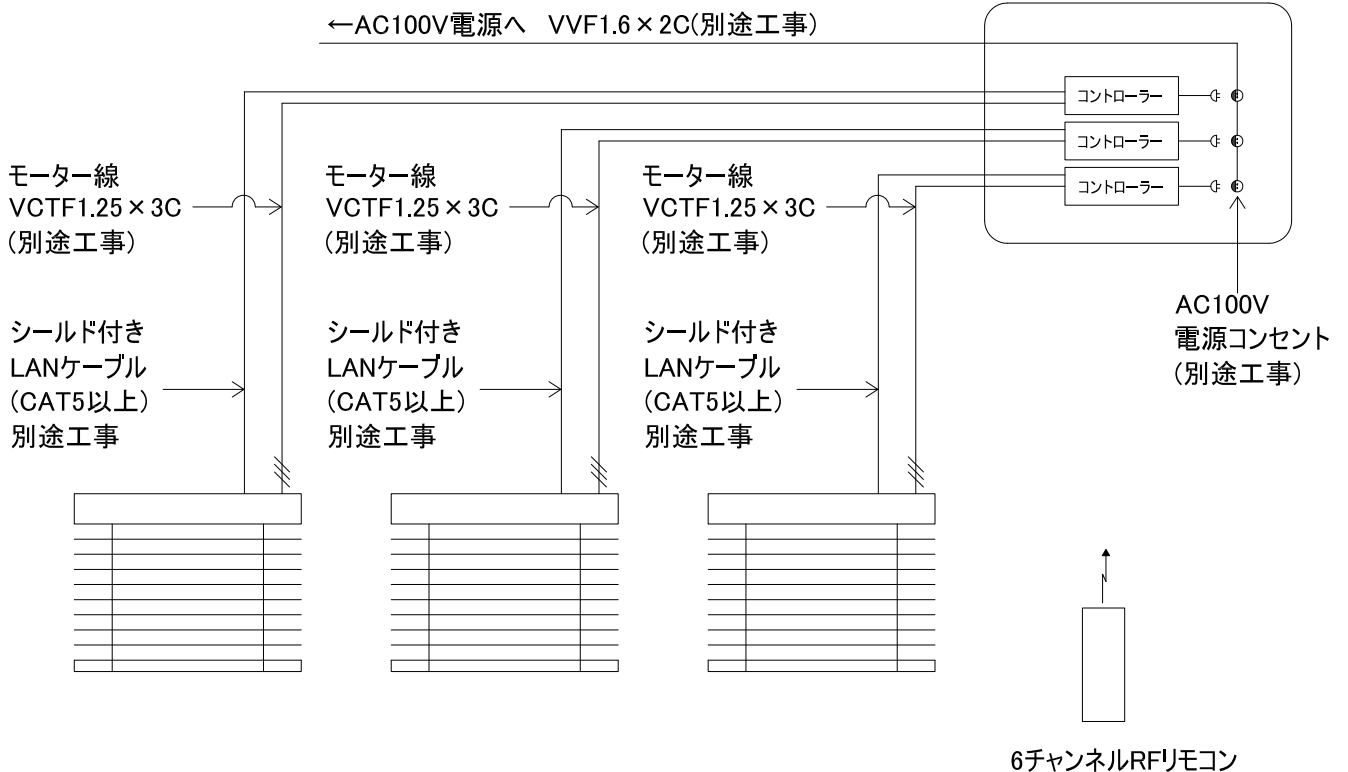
←AC100V電源へ　VVF1.6×2C(別途工事)

コントローラー

コントローラー

コントローラー

モーター線
VCTF1.25×3C
(別途工事)

モーター線
VCTF1.25×3C
(別途工事)

モーター線
VCTF1.25×3C
(別途工事)

シールド付き
LANケーブル
(CAT5以上)
別途工事

シールド付き
LANケーブル
(CAT5以上)
別途工事

シールド付き
LANケーブル
(CAT5以上)
別途工事

AC100V
電源コンセント
(別途工事)

6チャンネルRFリモコン